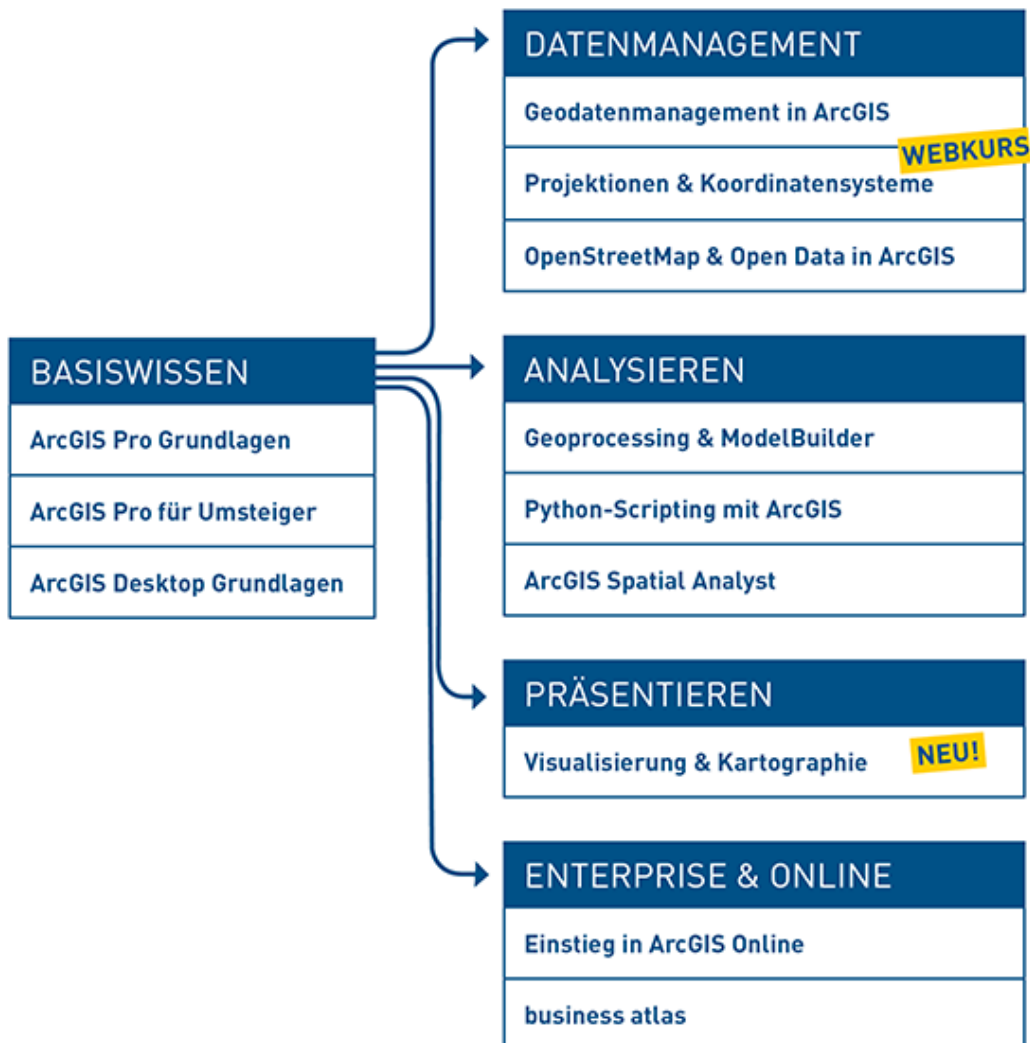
BASISWISSEN
ArcGIS Pro Grundlagen
ArcGIS Pro für Umsteiger
ArcGIS Desktop Grundlagen

DATENMANAGEMENT
Geodatenmanagement in ArcGIS
WEBKURS
Projektionen & Koordinatensysteme
OpenStreetMap & Open Data in ArcGIS

ANALYSIEREN
Geoprocessing & ModelBuilder
Python-Scripting mit ArcGIS
ArcGIS Spatial Analyst

PRÄSENTIEREN
Visualisierung & Kartographie
NEU!

ENTERPRISE & ONLINE
Einstieg in ArcGIS Online
business atlas